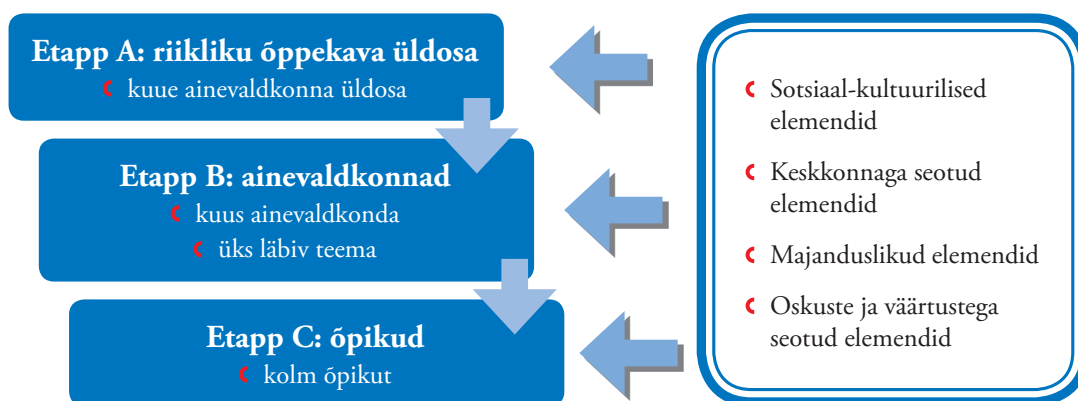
Etapp A: riikliku õppekava üldosa
kuue ainevaldkonna üldosa

Etapp B: ainevaldkonnad
kuus ainevaldkonda
üks läbiv teema

Etapp C: õpikud
kolm õpikut

Sotsiaal-kultuurilised elemendid

Keskkonnaga seotud elemendid

Majanduslikud elemendid

Oskuste ja väärtustega seotud elemendid